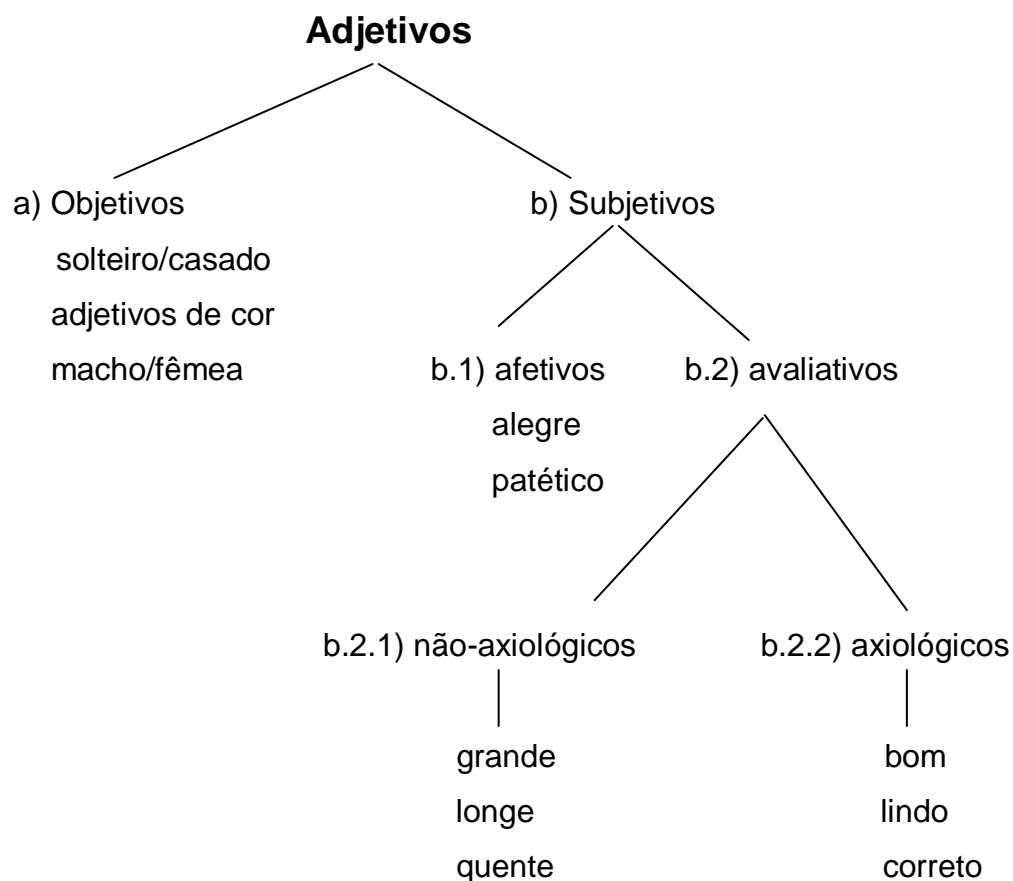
Adjetivos

a) Objetivos
solteiro/casado
adjetivos de cor
macho/fêmea

b) Subjetivos

b.1) afetivos
alegre
patético

b.2) avaliativos

b.2.1) não-axiológicos
grande
longe
quente

b.2.2) axiológicos
bom
lindo
correto